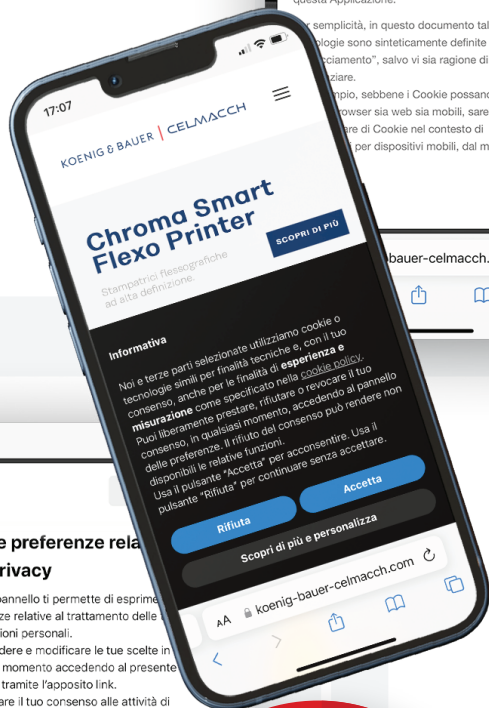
questa Applicazione.

r semplicità, in questo documento tal
ologie sono sinteticamente definite
cciamento", salvo vi sia ragione di
ziare.

mpio, sebbene i Cookie possano
rowser sia web sia mobili, sare
are di Cookie nel contesto di
per dispositivi mobili, dal m

bauer-celmacch.

17:07

KOENIG & BAUER | CELMACCH

Chroma Smart Flexo Printer

SCOPRI DI PIÙ

Stampatrici flessografiche ad alta definizione.

Informativa

Noi e terze parti selezionate utilizziamo cookie o tecnologie simili per finalità tecniche e, con il tuo consenso, anche per le finalità di esperienza e misurazione come specificato nella cookie policy. Puoi liberamente prestare, rifiutare o revocare il tuo consenso, in qualsiasi momento, accedendo al pannello delle preferenze. Il rifiuto del consenso può rendere non disponibili le relative funzioni.
Usa il pulsante "Accetta" per acconsentire. Usa il pulsante "Rifiuta" per continuare senza accettare.

Rifiuta

Accetta

Scopri di più e personalizza

AA koenig-bauer-celmacch.com

e preferenze rela
rivacy

pannello ti permette di esprime
ze relative al trattamento delle
ioni personali.
dere e modificare le tue scelte in
momento accedendo al presente
tramite l'apposito link.
are il tuo consenso alle attività di